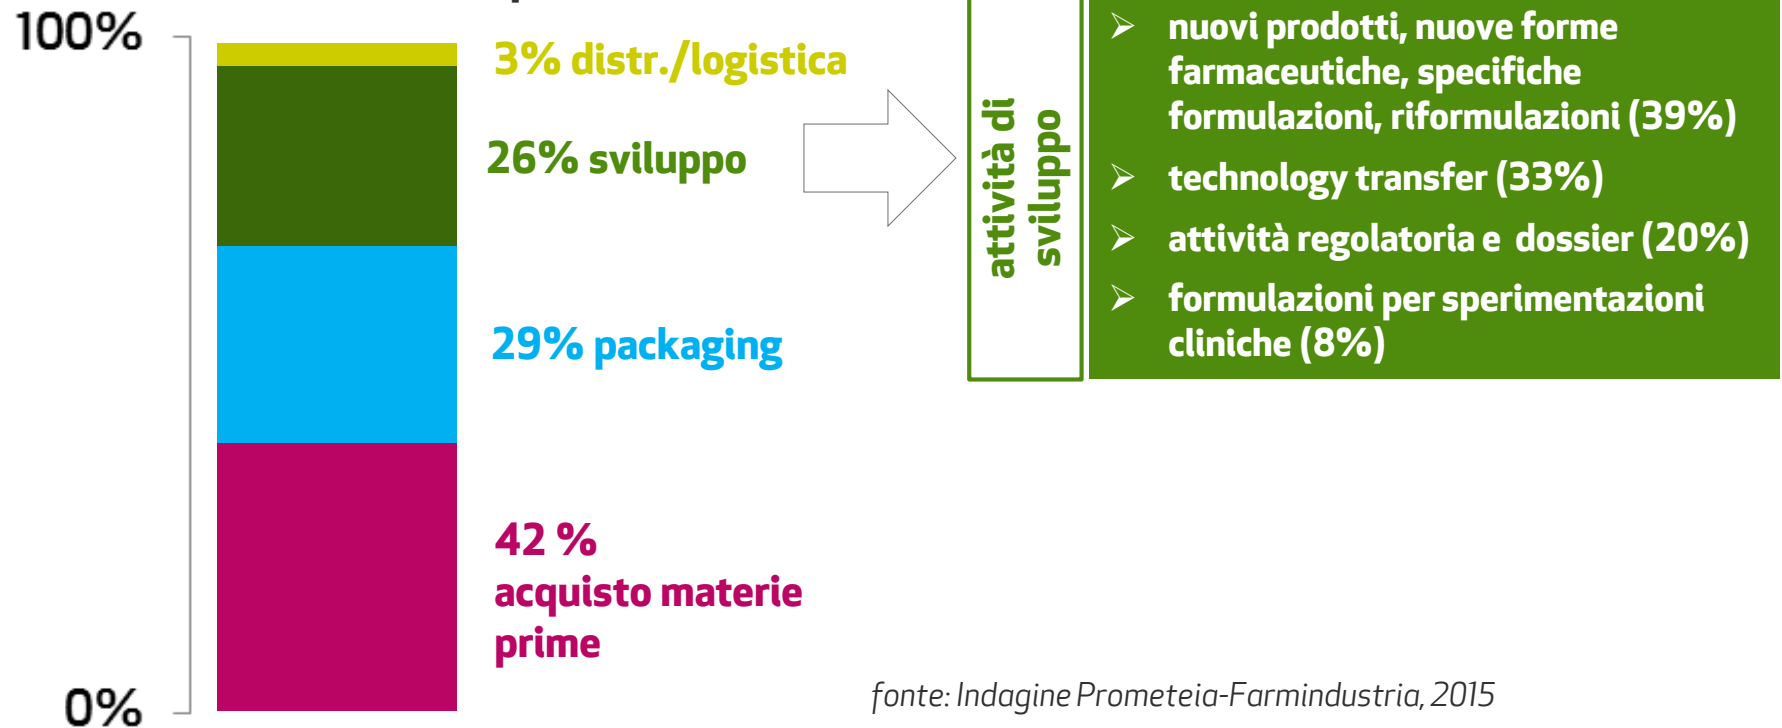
100%

0%

3% distr./logistica

26% sviluppo

29% packaging

42 %
acquisto materie prime

attività di sviluppo

➢ nuovi prodotti, nuove forme farmaceutiche, specifiche formulazioni, riformulazioni (39%)
➢ technology transfer (33%)
➢ attività regolatoria e dossier (20%)
➢ formulazioni per sperimentazioni cliniche (8%)

fonte: Indagine Prometeia-Farmindustria, 2015